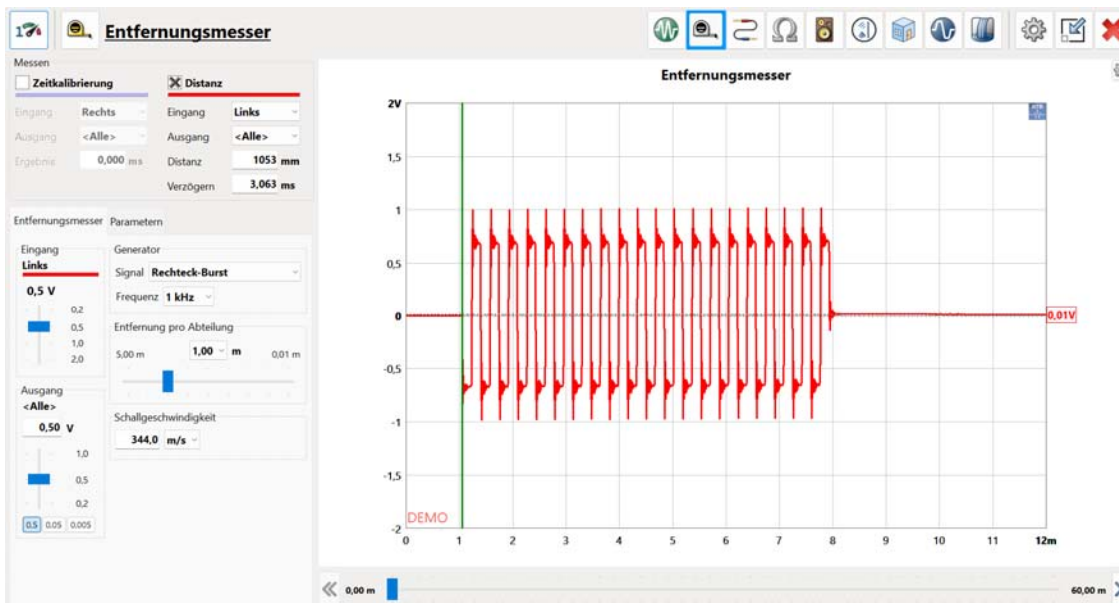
Entfernungsmesser

Messen

Zeitkalibrierung

Eingang Rechts
Ausgang <Alle>
Ergebnis 0,000 ms

Distanz

Eingang Links
Ausgang <Alle>
Distanz 1053 mm
Verzögern 3,063 ms

Entfernungsmesser Parametern

Eingang
Links
0,5 V
0,2
0,5
1,0
2,0

Ausgang
<Alle>
0,50 V
1,0
0,5
0,2
0,5 0,05 0,005

Generator
Signal Rechteck-Burst
Frequenz 1 kHz

Entfernung pro Abteilung
5,00 m 1,00 m 0,01 m

Schallgeschwindigkeit
344,0 m/s

Entfernungsmesser

2V
1,5
1
0,5
0
-0,5
-1
-1,5
-2
0,01V
DEMO
0 1 2 3 4 5 6 7 8 9 10 11 12m

0,00 m
60,00 m